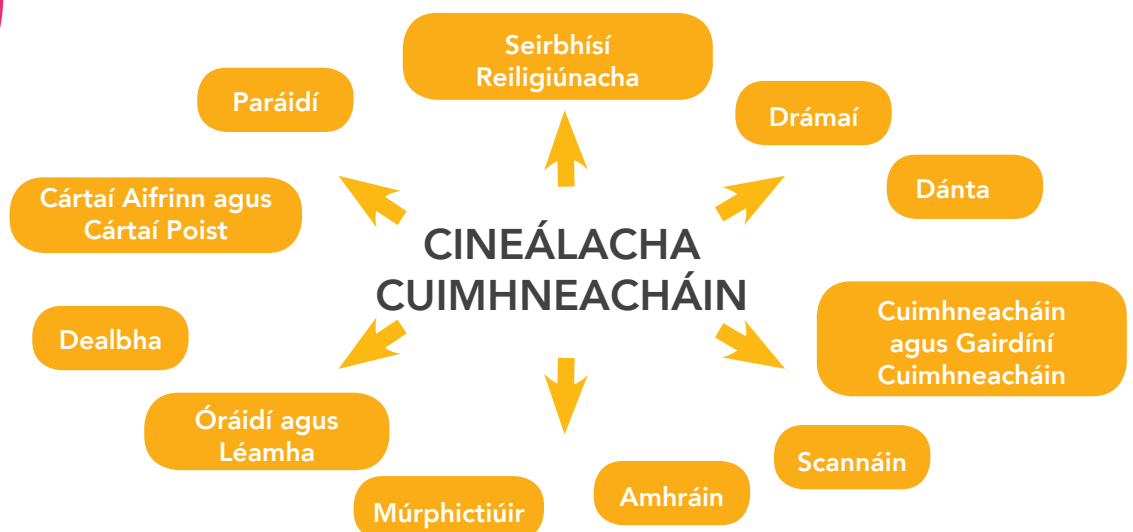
CINEÁLACHA CUIMHNEACHÁIN

Seirbhísí Reiligiúnacha

Drámaí

Dánta

Cuimhneacháin agus Gairdíní Cuimhneacháin

Scannáin

Amhráin

Múrphictiúir

Óráidí agus Léamha

Dealbha

Cártaí Aifrinn agus Cártaí Poist

Paráidí